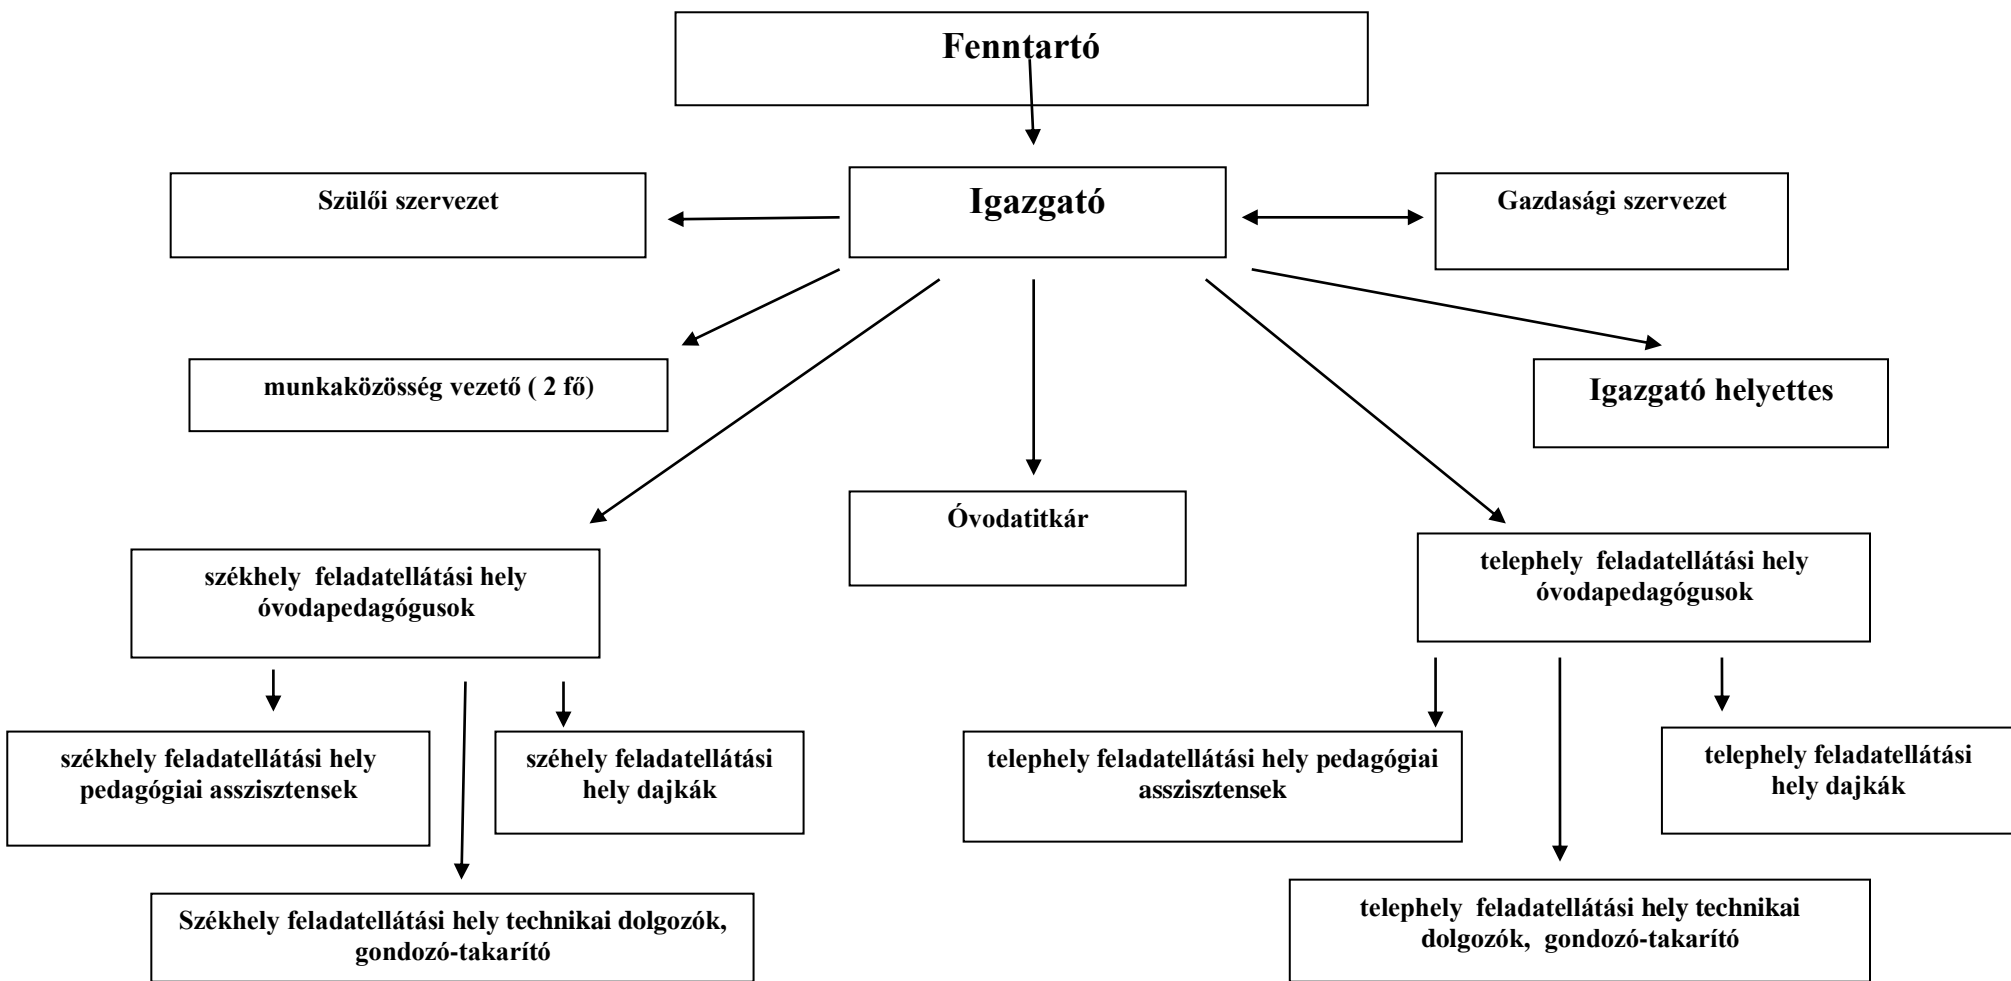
Fenntartó

Szülői szervezet

Igazgató

Gazdasági szervezet

munkaközösség vezető ( 2 fő)

Igazgató helyettes

Óvodatitkár

székhely feladatellátási hely óvodapedagógusok

telephely feladatellátási hely óvodapedagógusok

székhely feladatellátási hely pedagógiai asszisztensek

széhely feladatellátási hely dajkák

telephely feladatellátási hely pedagógiai asszisztensek

telephely feladatellátási hely dajkák

Székhely feladatellátási hely technikai dolgozók, gondozó-takarító

telephely feladatellátási hely technikai dolgozók, gondozó-takarító